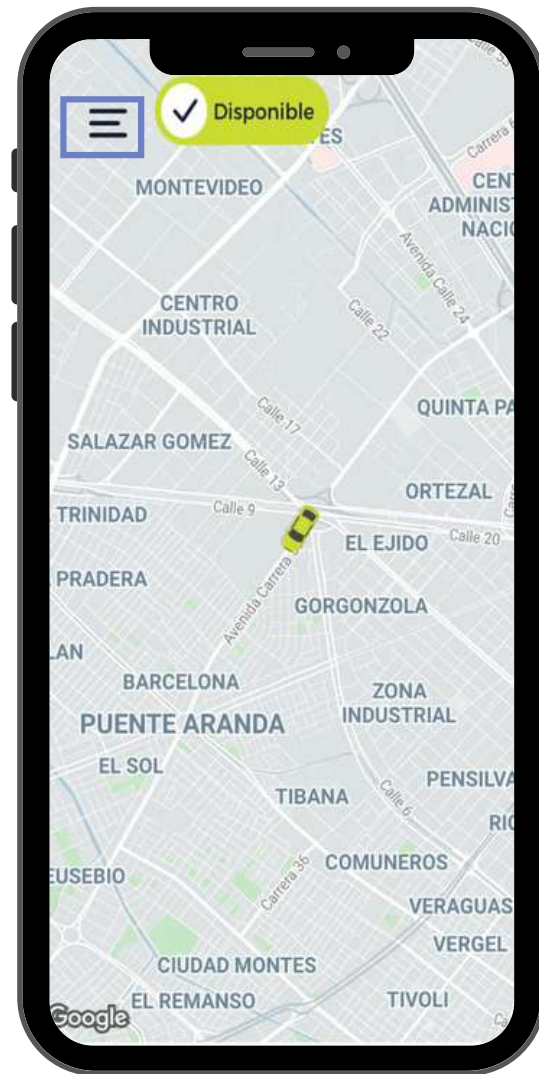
Disponible

MONTEVIDEO
CENT
ADMINIST
NACIO
Avenida Calle 24
Calle 22
CENTRO INDUSTRIAL
QUINTA PA
Calle 17
SALAZAR GOMEZ
Calle 13
ORTEZAL
TRINIDAD
Calle 9
EL EJIDO
Calle 20
PRADERA
Avenida Carrera
GORGONZOLA
LAN
BARCELONA
ZONA INDUSTRIAL
PUENTE ARANDA
EL SOL
PENSILVA
TIBANA
Calle 6
RIC
Carrera 36
COMUNEROS
EUSEBIO
VERAGUAS
VERGEL
CIUDAD MONTES
EL REMANSO
TIVOLI
Google